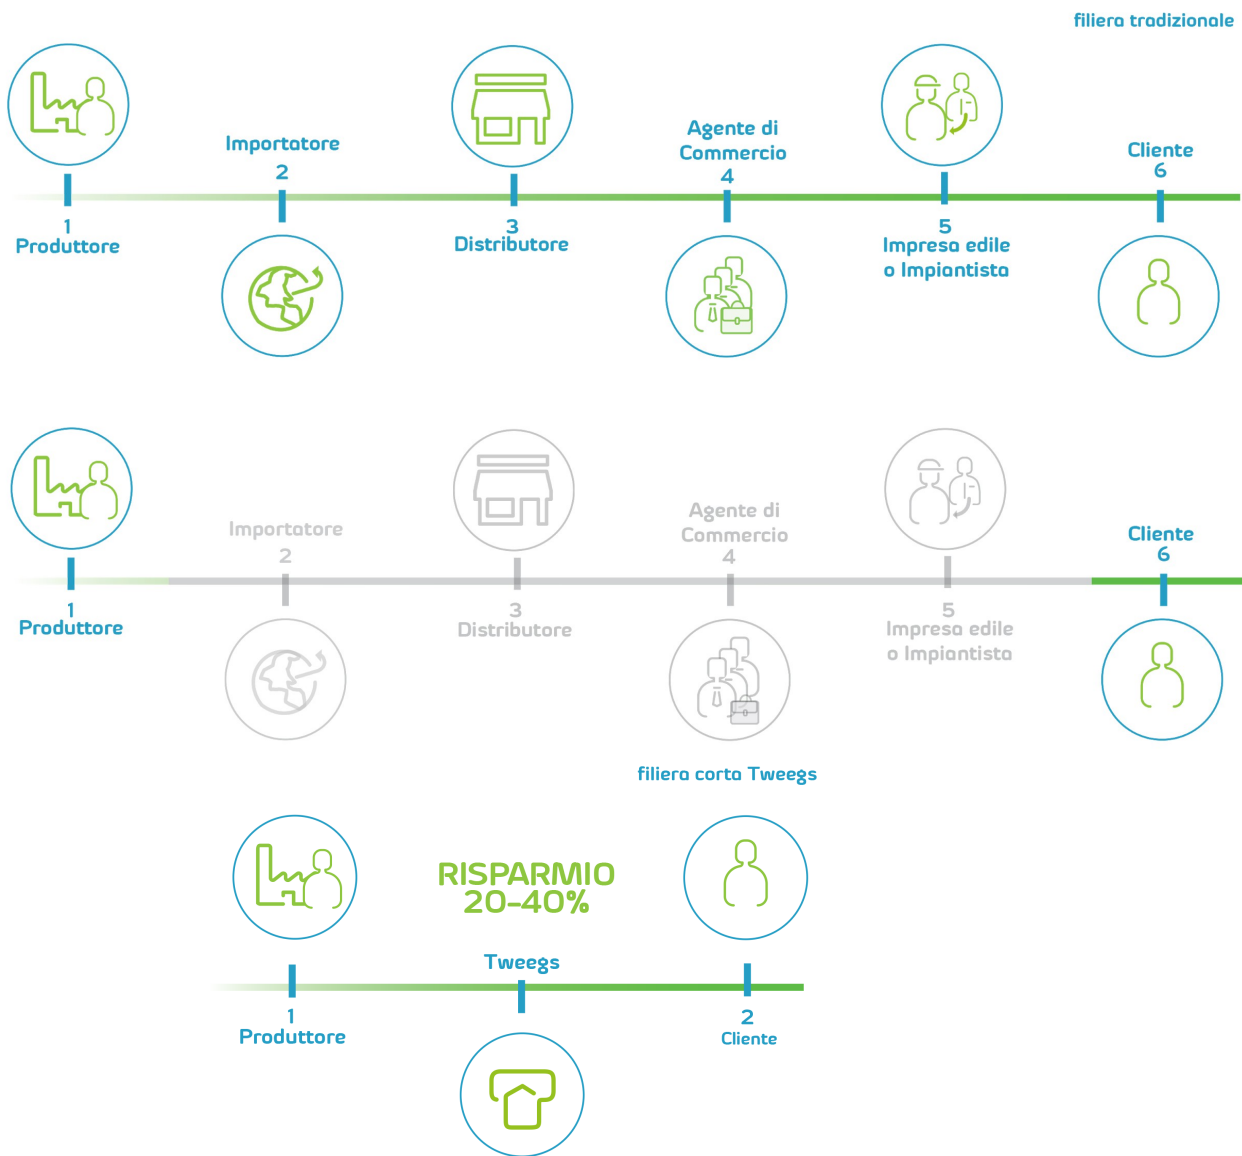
filiera tradizionale

Importatore
2

Agente di Commercio
4

Cliente
6

1
Produttore

3
Distributore

5
Impresa edile o Impiantista

Importatore
2

Agente di Commercio
4

Cliente
6

1
Produttore

3
Distributore

5
Impresa edile o Impiantista

filiera corta Tweegs

RISPARMIO
20-40%

Tweegs

1
Produttore

2
Cliente